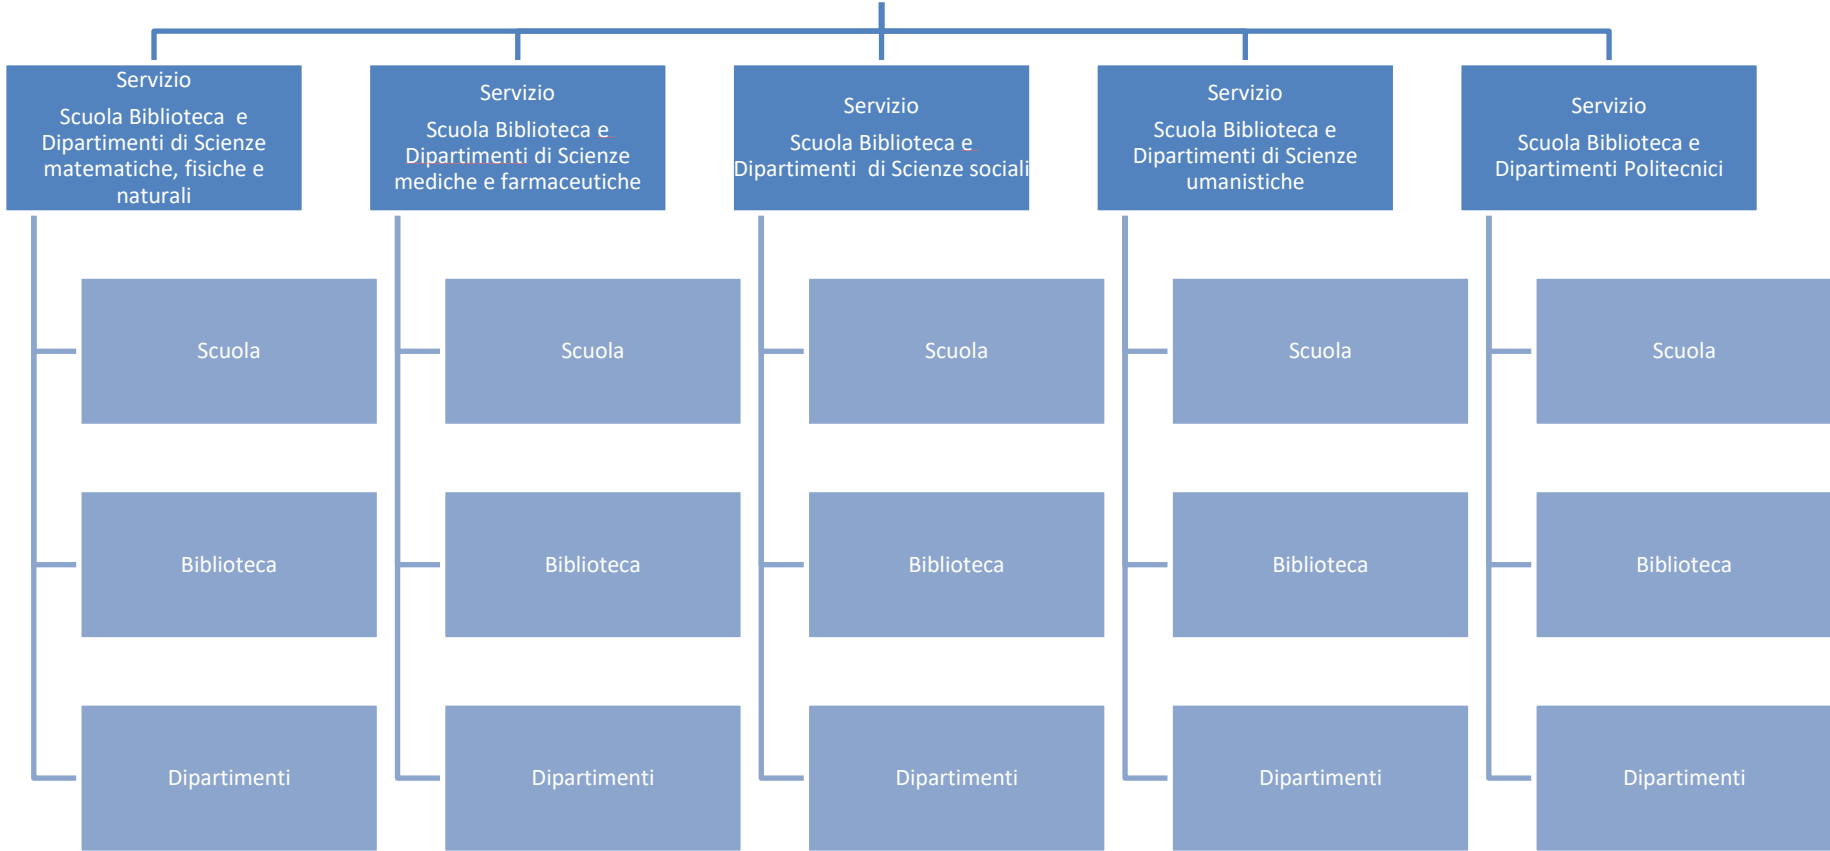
Servizio

Scuola Biblioteca e Dipartimenti di Scienze matematiche, fisiche e naturali

Scuola

Biblioteca

Dipartimenti

Servizio

Scuola Biblioteca e Dipartimenti di Scienze mediche e farmaceutiche

Scuola

Biblioteca

Dipartimenti

Servizio

Scuola Biblioteca e Dipartimenti di Scienze sociali

Scuola

Biblioteca

Dipartimenti

Servizio

Scuola Biblioteca e Dipartimenti di Scienze umanistiche

Scuola

Biblioteca

Dipartimenti

Servizio

Scuola Biblioteca e Dipartimenti Politecnici

Scuola

Biblioteca

Dipartimenti